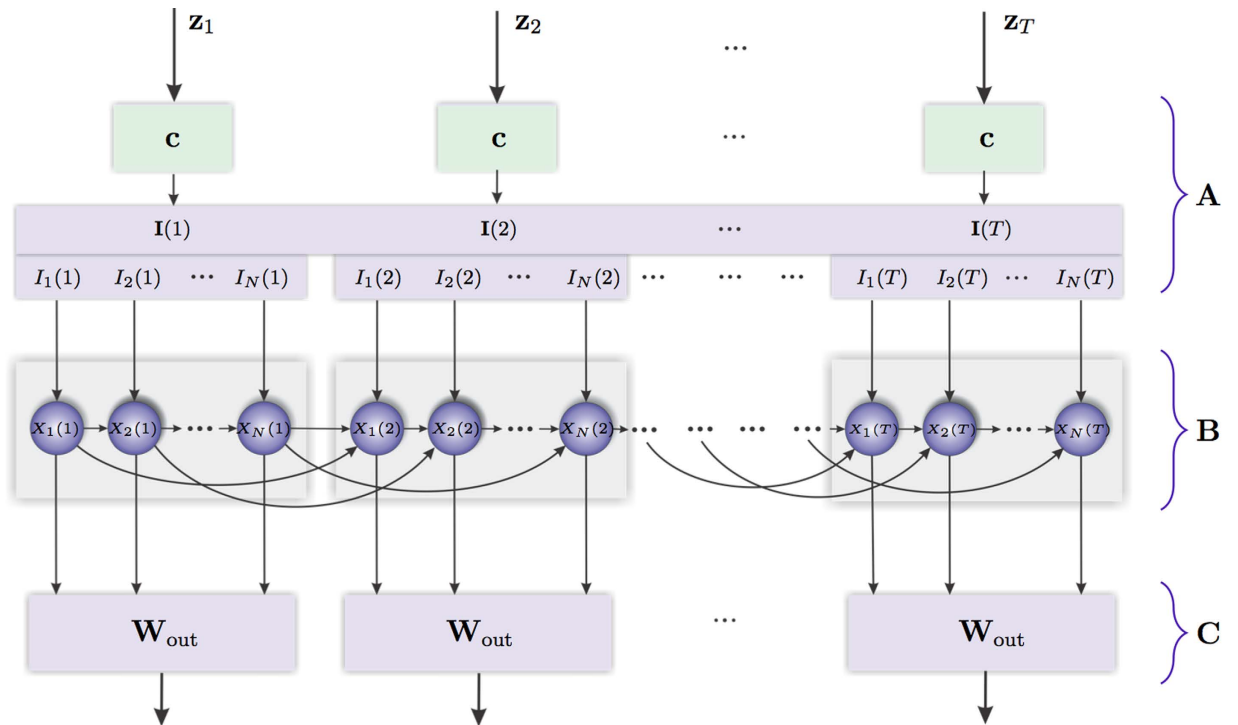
$\mathbf{z}_1$ $\mathbf{z}_2$ ··· $\mathbf{z}_T$

$\mathbf{c}$ $\mathbf{c}$ ··· $\mathbf{c}$

$\mathbf{I}(1)$ $\mathbf{I}(2)$ ··· $\mathbf{I}(T)$

$I_1(1)$ $I_2(1)$ ··· $I_N(1)$ $I_1(2)$ $I_2(2)$ ··· $I_N(2)$ ··· ··· ··· $I_1(T)$ $I_2(T)$ ··· $I_N(T)$

A

$x_1(1)$ $x_2(1)$ ··· $x_N(1)$ $x_1(2)$ $x_2(2)$ ··· $x_N(2)$ ··· ··· ··· ··· $x_1(T)$ $x_2(T)$ ··· $x_N(T)$

B

$\mathbf{W}_{\text{out}}$ $\mathbf{W}_{\text{out}}$ ··· $\mathbf{W}_{\text{out}}$

C